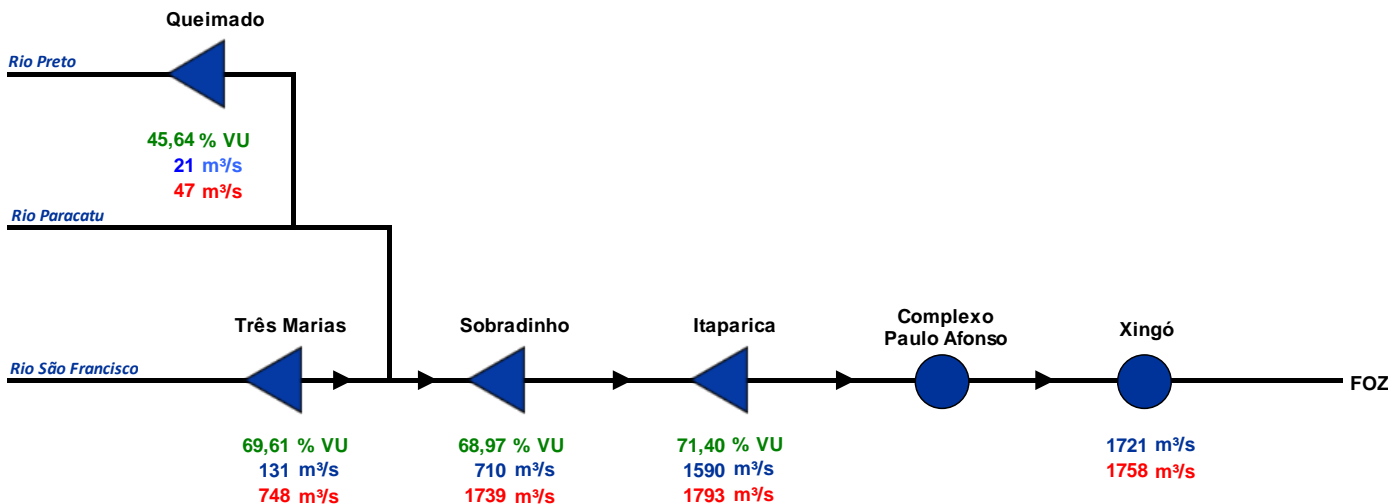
Queimado

Rio Preto

45,64 % VU
21 m³/s
47 m³/s

Rio Paracatu

Três Marias

Sobradinho

Itaparica

Complexo Paulo Afonso

Xingó

Rio São Francisco

FOZ

69,61 % VU
131 m³/s
748 m³/s

68,97 % VU
710 m³/s
1739 m³/s

71,40 % VU
1590 m³/s
1793 m³/s

1721 m³/s
1758 m³/s